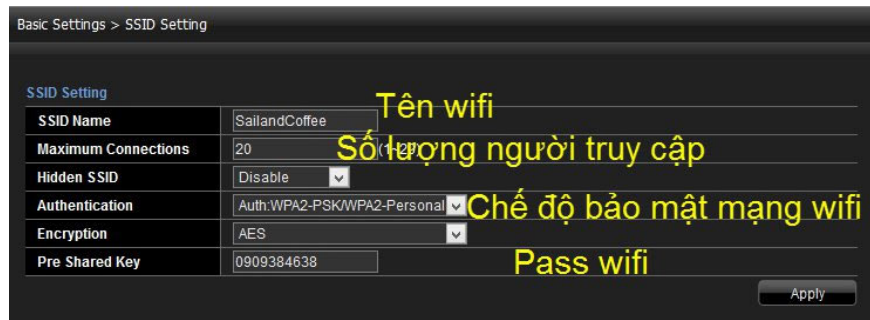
Basic Settings > SSID Setting

SSID Setting

| SSID Name | SailandCoffee |
|---|---|
| Maximum Connections | 20 (1-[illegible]) |
| Hidden SSID | Disable |
| Authentication | Auth:WPA2-PSK/WPA2-Personal |
| Encryption | AES |
| Pre Shared Key | 0909384638 |

Tên wifi
Số lượng người truy cập
Chế độ bảo mật mạng wifi
Pass wifi

Apply